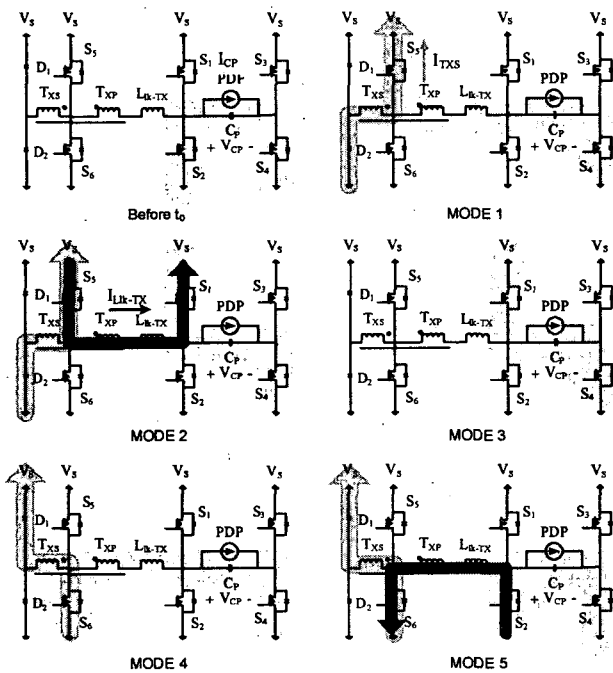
$V_S$ $V_S$ $V_S$ $V_S$
$D_1$ $S_5$ $S_1$ $I_{CP}$ PDF $S_3$
$T_{XS}$ $T_{XP}$ $L_{lk\text{-}TX}$
$C_P$
$D_2$ $S_6$ $S_2$ $+ V_{CP} -$ $S_4$
Before $t_0$

$V_S$ $V_S$ $V_S$ $V_S$
$D_1$ $S_5$ $I_{TXS}$ $S_1$ PDP $S_3$
$T_{XS}$ $T_{XP}$ $L_{lk\text{-}TX}$
$C_P$
$D_2$ $S_6$ $S_2$ $+ V_{CP} -$ $S_4$
MODE 1

$V_S$ $V_S$ $V_S$ $V_S$
$D_1$ $S_5$ $I_{Llk\text{-}TX}$ $S_1$ PDP $S_3$
$T_{XS}$ $T_{XP}$ $L_{lk\text{-}TX}$
$C_P$
$D_2$ $S_6$ $S_2$ $+ V_{CP} -$ $S_4$
MODE 2

$V_S$ $V_S$ $V_S$ $V_S$
$D_1$ $S_5$ $S_1$ PDP $S_3$
$T_{XS}$ $T_{XP}$ $L_{lk\text{-}TX}$
$C_P$
$D_2$ $S_6$ $S_2$ $+ V_{CP} -$ $S_4$
MODE 3

$V_S$ $V_S$ $V_S$ $V_S$
$D_1$ $S_5$ $S_1$ PDP $S_3$
$T_{XS}$ $T_{XP}$ $L_{lk\text{-}TX}$
$C_P$
$D_2$ $S_6$ $S_2$ $+ V_{CP} -$ $S_4$
MODE 4

$V_S$ $V_S$ $V_S$ $V_S$
$D_1$ $S_5$ $S_1$ PDP $S_3$
$T_{XS}$ $T_{XP}$ $L_{lk\text{-}TX}$
$C_P$
$D_2$ $S_6$ $S_2$ $+ V_{CP} -$ $S_4$
MODE 5